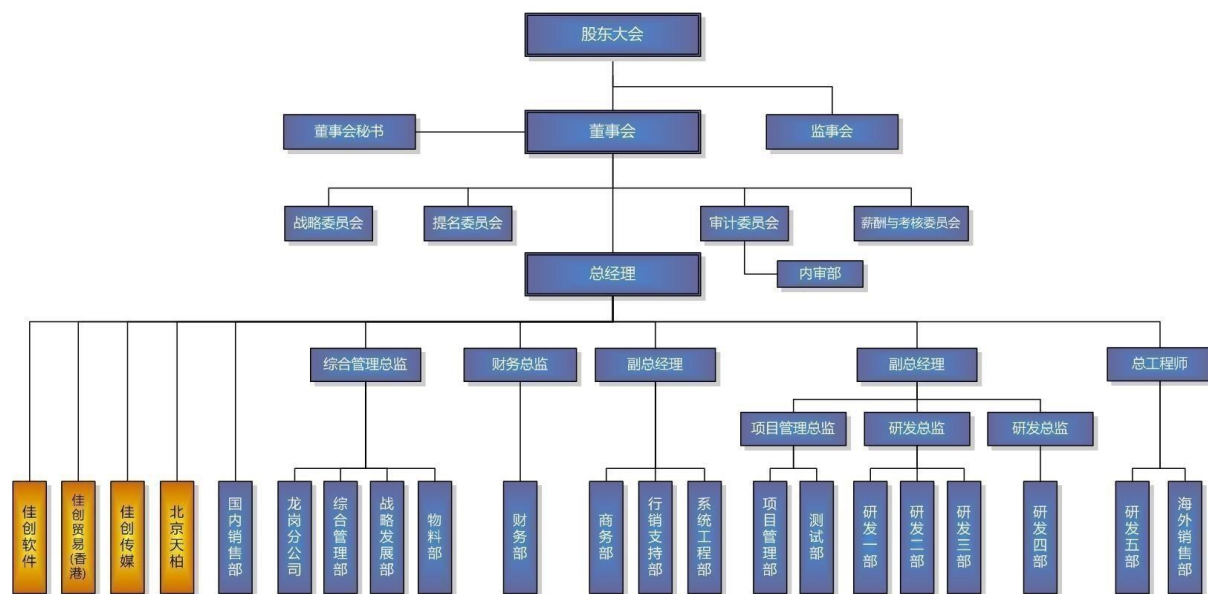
股东大会

董事会秘书

董事会

监事会

战略委员会

提名委员会

审计委员会

薪酬与考核委员会

内审部

总经理

综合管理总监

财务总监

副总经理

副总经理

总工程师

项目管理总监

研发总监

研发总监

佳创软件

佳创贸易(香港)

佳创传媒

北京天柏

国内销售部

龙岗分公司

综合管理部

战略发展部

物料部

财务部

商务部

行销支持部

系统工程部

项目管理部

测试部

研发一部

研发二部

研发三部

研发四部

研发五部

海外销售部